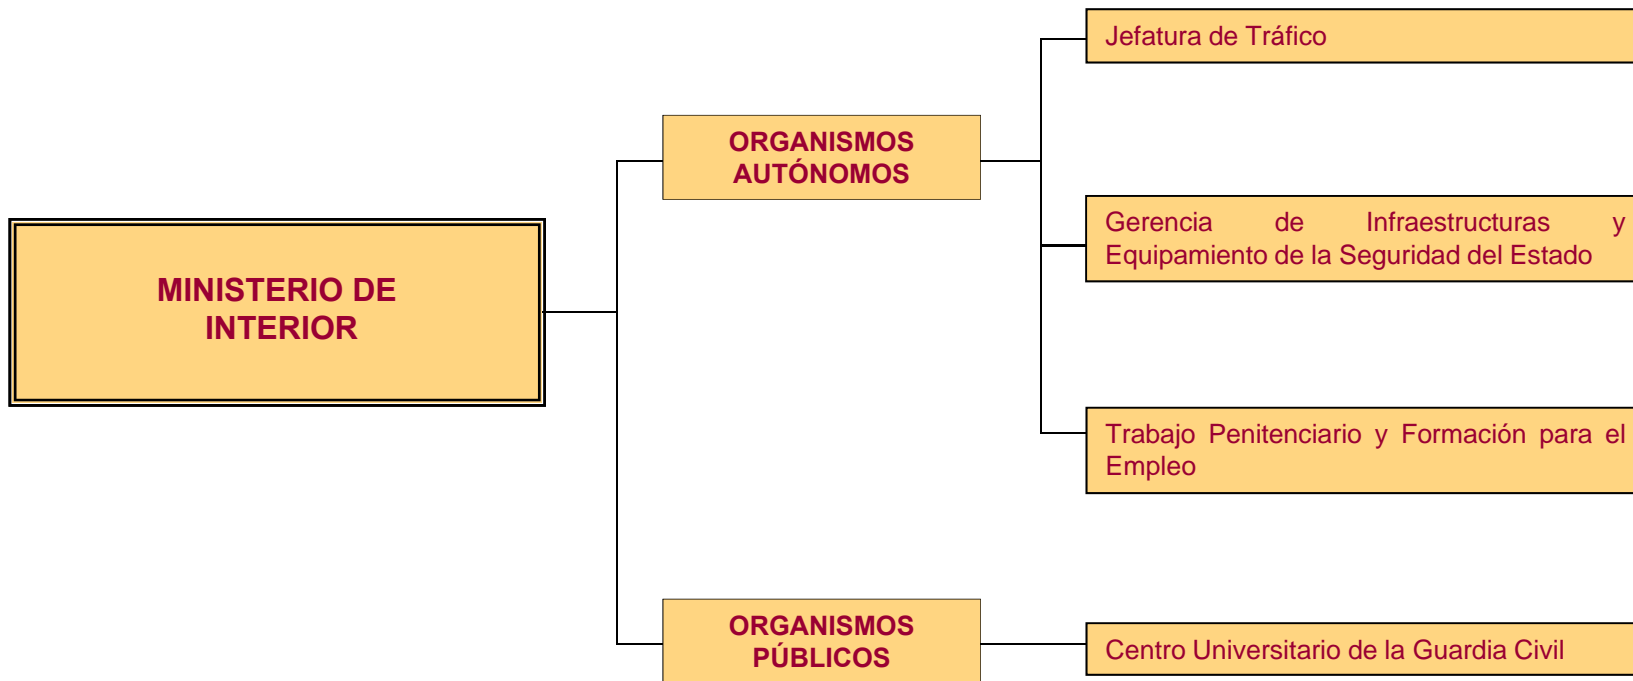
MINISTERIO DE INTERIOR

ORGANISMOS AUTÓNOMOS

Jefatura de Tráfico

Gerencia de Infraestructuras y Equipamiento de la Seguridad del Estado

Trabajo Penitenciario y Formación para el Empleo

ORGANISMOS PÚBLICOS

Centro Universitario de la Guardia Civil